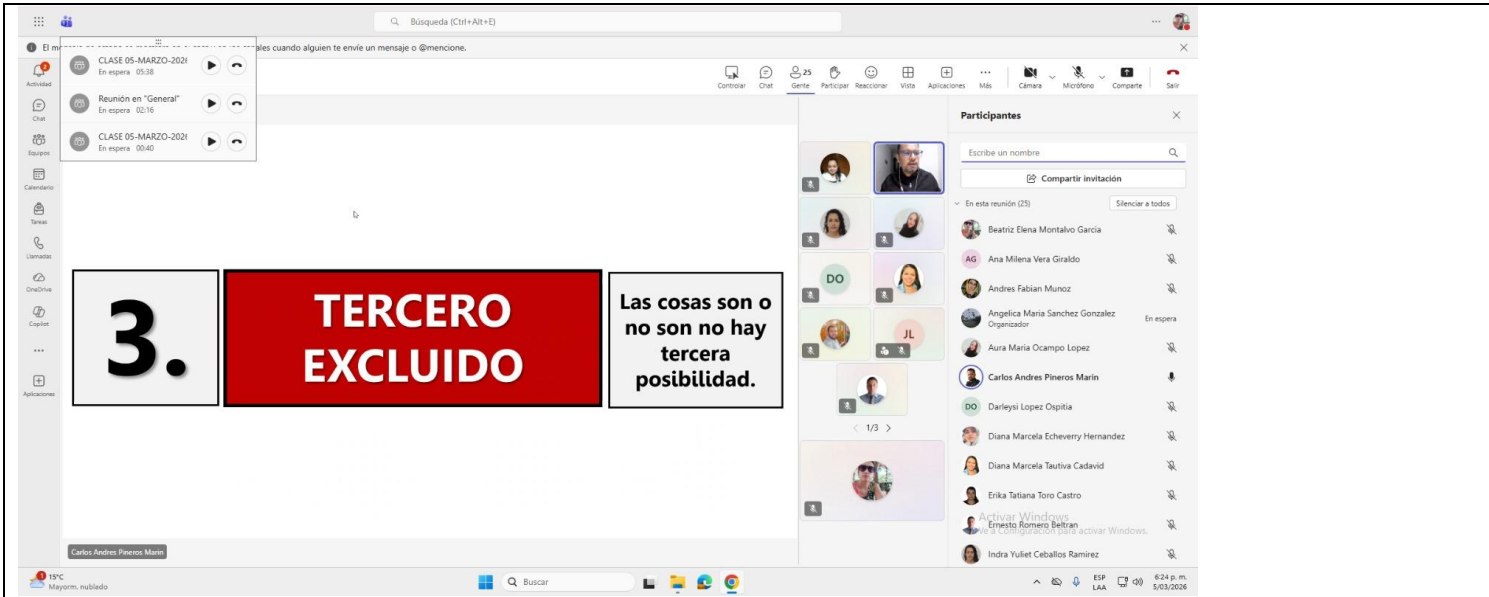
Búsqueda (Ctrl+Alt+E)

El m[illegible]ales cuando alguien te envíe un mensaje o @mencione.

CLASE 05-MARZO-2026
En espera 05:38

Reunión en "General"
En espera 02:16

CLASE 05-MARZO-2026
En espera 00:40

Actividad
Chat
Equipos
Calendario
Tareas
Llamadas
OneDrive
Copilot
...
Aplicaciones

Controlar Chat 25 Gente Participar Reaccionar Vista Aplicaciones Más Cámara Micrófono Compartir Salir

3.

TERCERO EXCLUIDO

Las cosas son o no son no hay tercera posibilidad.

DO
JL
1/3

Carlos Andres Pineros Marin

Participantes

Escribe un nombre

Compartir invitación

En esta reunión (25)
Silenciar a todos

Beatriz Elena Montalvo Garcia
AG Ana Milena Vera Giraldo
Andres Fabian Munoz
Angelica Maria Sanchez Gonzalez
Organizador
En espera
Aura Maria Ocampo Lopez
Carlos Andres Pineros Marin
DO Darleysi Lopez Ospitia
Diana Marcela Echeverry Hernandez
Diana Marcela Tautiva Cadavid
Erika Tatiana Toro Castro
Ernesto Romero Beltran
Indra Yuliet Ceballos Ramirez

Activar Windows
Ve a Configuración para activar Windows.

15°C
Mayorm. nublado

Buscar

ESP LAA
6:24 p. m.
5/03/2026